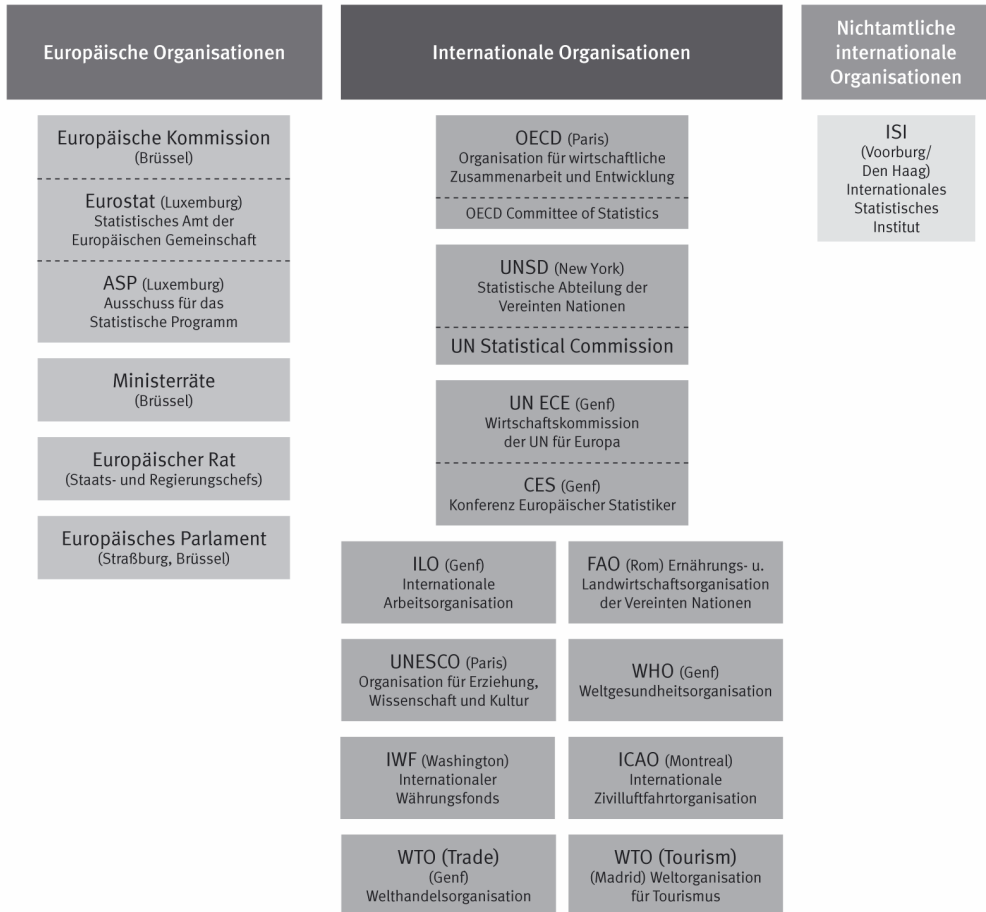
Europäische Organisationen

Europäische Kommission
(Brüssel)

Eurostat (Luxemburg)
Statistisches Amt der Europäischen Gemeinschaft

ASP (Luxemburg)
Ausschuss für das Statistische Programm

Ministerräte
(Brüssel)

Europäischer Rat
(Staats- und Regierungschefs)

Europäisches Parlament
(Straßburg, Brüssel)

Internationale Organisationen

OECD (Paris)
Organisation für wirtschaftliche Zusammenarbeit und Entwicklung

OECD Committee of Statistics

UNSD (New York)
Statistische Abteilung der Vereinten Nationen

UN Statistical Commission

UN ECE (Genf)
Wirtschaftskommission der UN für Europa

CES (Genf)
Konferenz Europäischer Statistiker

ILO (Genf)
Internationale Arbeitsorganisation

FAO (Rom) Ernährungs- u. Landwirtschaftsorganisation der Vereinten Nationen

UNESCO (Paris)
Organisation für Erziehung, Wissenschaft und Kultur

WHO (Genf)
Weltgesundheitsorganisation

IWF (Washington)
Internationaler Währungsfonds

ICAO (Montreal)
Internationale Zivilluftfahrtorganisation

WTO (Trade)
(Genf)
Welthandelsorganisation

WTO (Tourism)
(Madrid) Weltorganisation für Tourismus

Nichtamtliche internationale Organisationen

ISI
(Voorburg/ Den Haag)
Internationales Statistisches Institut